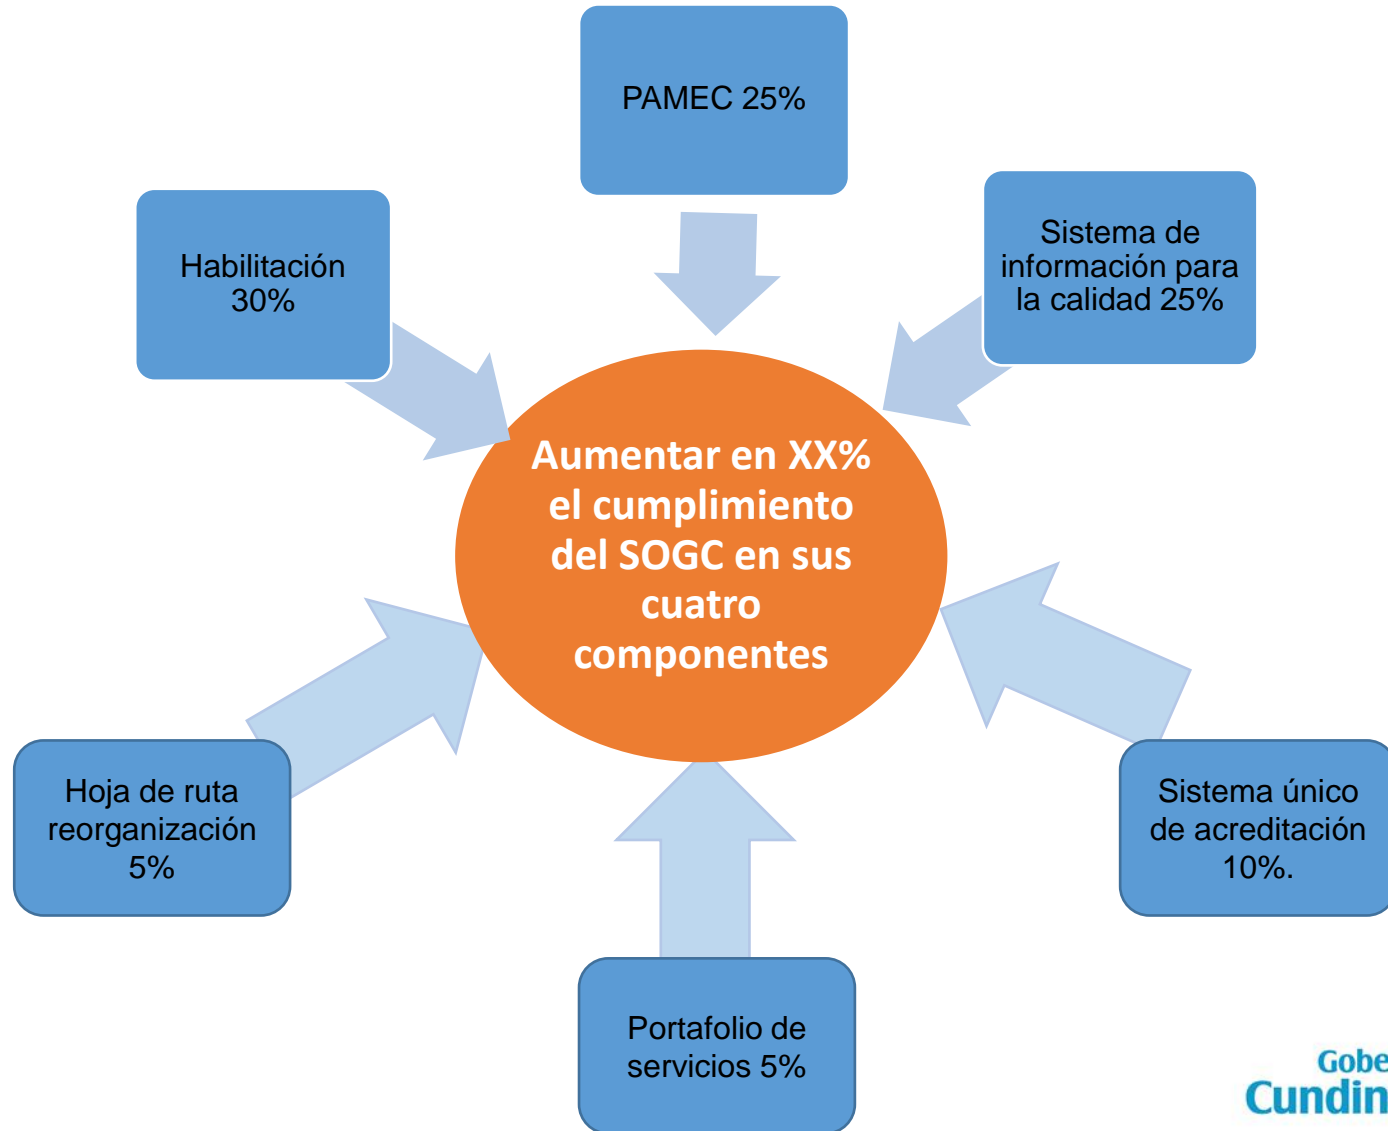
PAMEC 25%

Habilitación 30%

Sistema de información para la calidad 25%

Aumentar en XX% el cumplimiento del SOGC en sus cuatro componentes

Hoja de ruta reorganización 5%

Sistema único de acreditación 10%.

Portafolio de servicios 5%

Gobe
Cundin